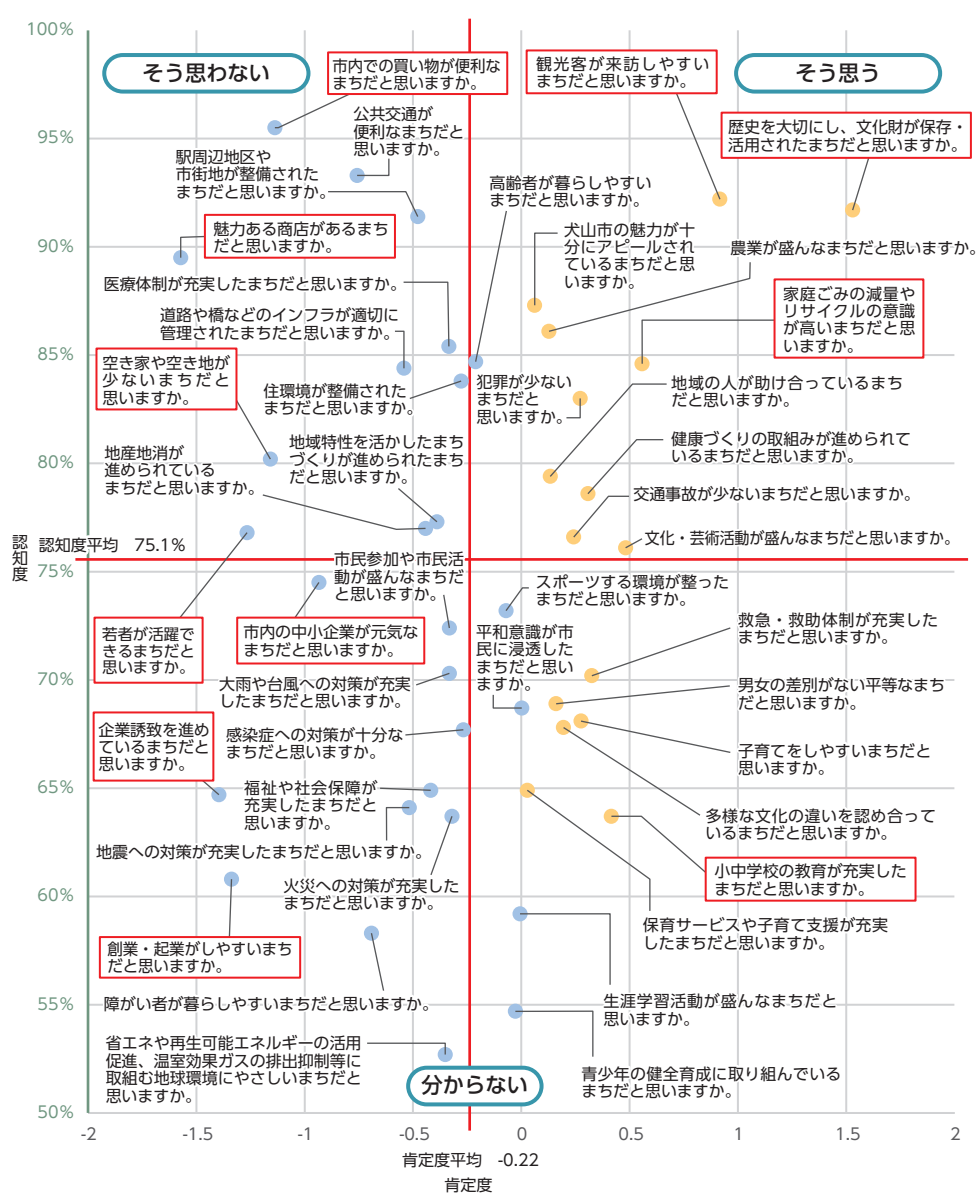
100%
95%
90%
85%
80%
75%
70%
65%
60%
55%
50%

認知度

そう思わない

そう思う

分からない

市内での買い物が便利なまちだと思いますか。

観光客が来訪しやすいまちだと思いますか。

歴史を大切にし、文化財が保存・活用されたまちだと思いますか。

公共交通が便利なまちだと思いますか。

駅周辺地区や市街地が整備されたまちだと思いますか。

高齢者が暮らしやすいまちだと思いますか。

魅力ある商店があるまちだと思いますか。

犬山市の魅力が十分にアピールされているまちだと思いますか。

農業が盛んなまちだと思いますか。

医療体制が充実したまちだと思いますか。

道路や橋などのインフラが適切に管理されたまちだと思いますか。

家庭ごみの減量やリサイクルの意識が高いまちだと思いますか。

空き家や空き地が少ないまちだと思いますか。

住環境が整備されたまちだと思いますか。

犯罪が少ないまちだと思いますか。

地域の人が助け合っているまちだと思いますか。

地域特性を活かしたまちづくりが進められたまちだと思いますか。

地産地消が進められているまちだと思いますか。

健康づくりの取組みが進められているまちだと思いますか。

交通事故が少ないまちだと思いますか。

文化・芸術活動が盛んなまちだと思いますか。

認知度平均　75.1%

市民参加や市民活動が盛んなまちだと思いますか。

スポーツする環境が整ったまちだと思いますか。

若者が活躍できるまちだと思いますか。

市内の中小企業が元気なまちだと思いますか。

平和意識が市民に浸透したまちだと思いますか。

救急・救助体制が充実したまちだと思いますか。

大雨や台風への対策が充実したまちだと思いますか。

男女の差別がない平等なまちだと思いますか。

企業誘致を進めているまちだと思いますか。

感染症への対策が十分なまちだと思いますか。

子育てをしやすいまちだと思いますか。

福祉や社会保障が充実したまちだと思いますか。

多様な文化の違いを認め合っているまちだと思いますか。

地震への対策が充実したまちだと思いますか。

小中学校の教育が充実したまちだと思いますか。

火災への対策が充実したまちだと思いますか。

保育サービスや子育て支援が充実したまちだと思いますか。

創業・起業がしやすいまちだと思いますか。

障がい者が暮らしやすいまちだと思いますか。

生涯学習活動が盛んなまちだと思いますか。

省エネや再生可能エネルギーの活用促進、温室効果ガスの排出抑制等に取組む地球環境にやさしいまちだと思いますか。

青少年の健全育成に取り組んでいるまちだと思いますか。

-2　-1.5　-1　-0.5　0　0.5　1　1.5　2

肯定度平均　-0.22
肯定度